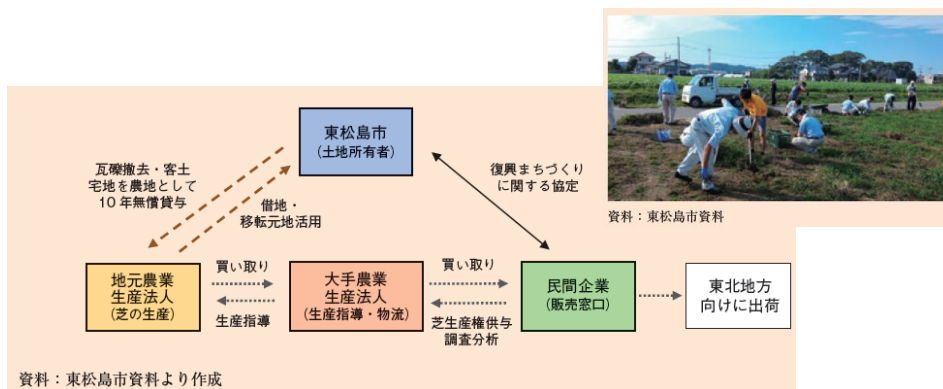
東松島市
（土地所有者）

瓦礫撤去・客土
宅地を農地として
10年無償貸与

借地・
移転元地活用

復興まちづくり
に関する協定

地元農業
生産法人
（芝の生産）

買い取り

生産指導

大手農業
生産法人
（生産指導・物流）

買い取り

芝生産権供与
調査分析

民間企業
（販売窓口）

東北地方
向けに出荷

資料：東松島市資料

資料：東松島市資料より作成